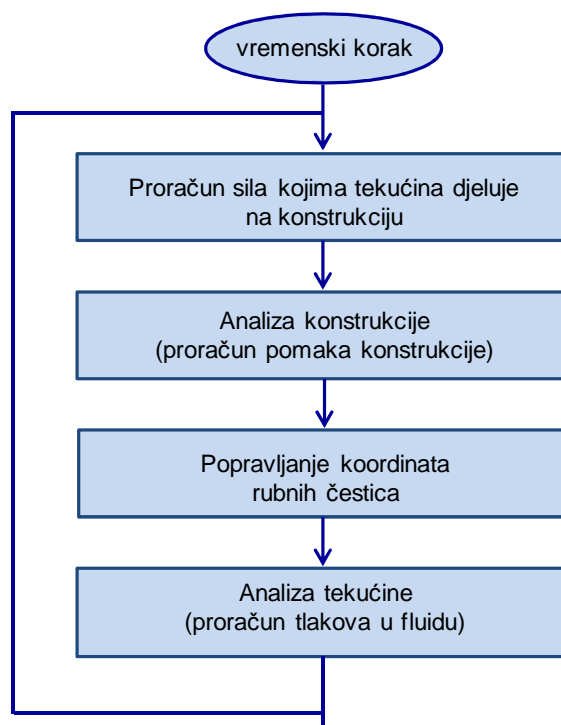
vremenski korak

Proračun sila kojima tekućina djeluje na konstrukciju

Analiza konstrukcije
(proračun pomaka konstrukcije)

Popravljanje koordinata rubnih čestica

Analiza tekućine
(proračun tlakova u fluidu)